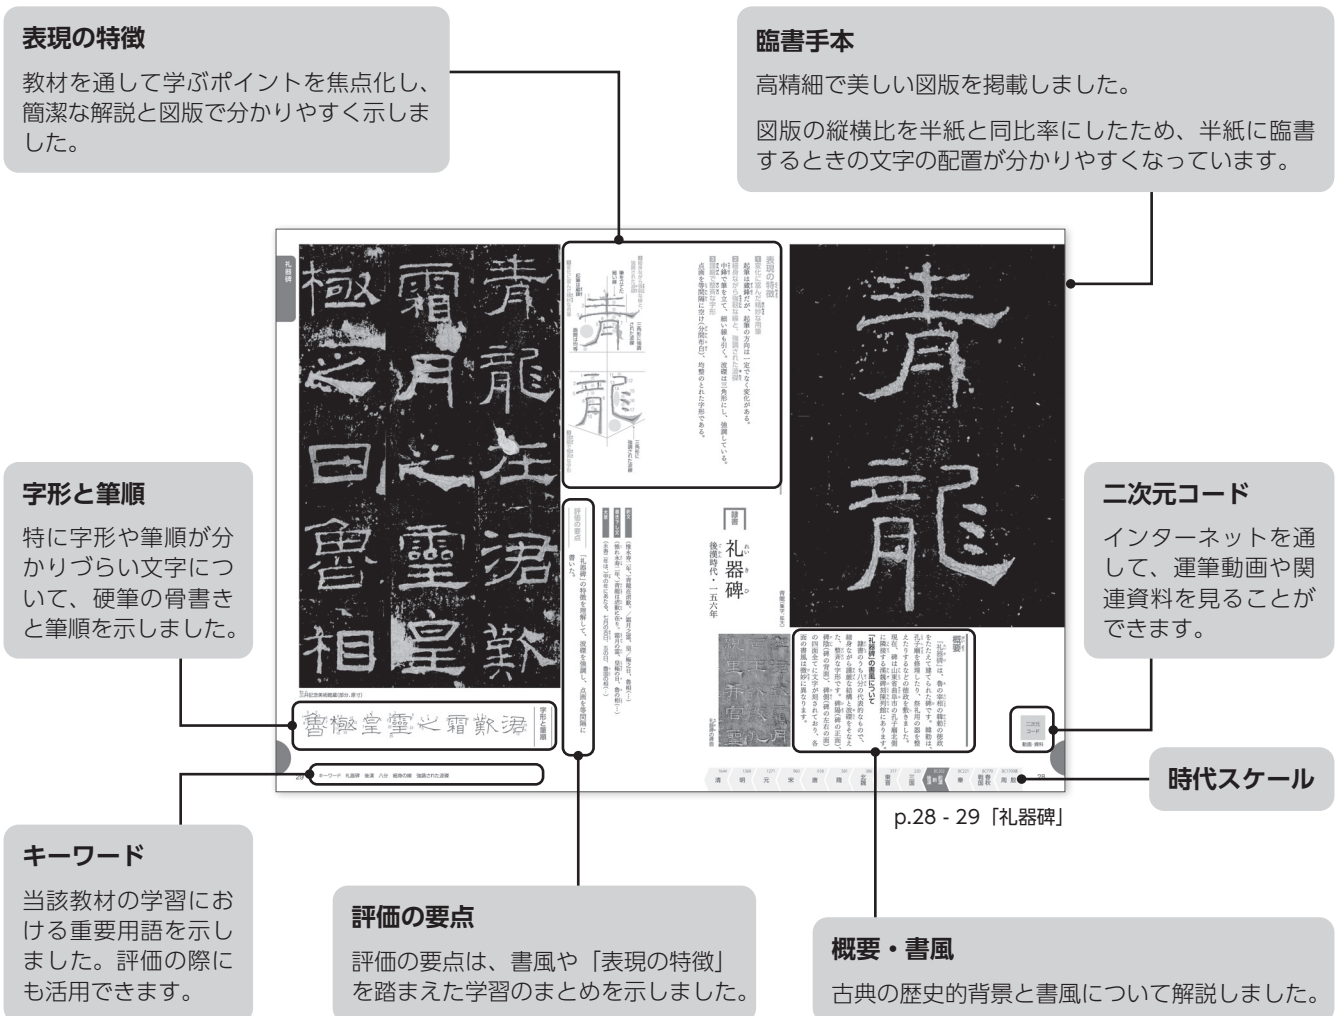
表現の特徴

教材を通して学ぶポイントを焦点化し、簡潔な解説と図版で分かりやすく示しました。

臨書手本

高精細で美しい図版を掲載しました。

図版の縦横比を半紙と同比率にしたため、半紙に臨書するときの文字の配置が分かりやすくなっています。

字形と筆順

特に字形や筆順が分かりづらい文字について、硬筆の骨書きと筆順を示しました。

二次元コード

インターネットを通して、運筆動画や関連資料を見ることができます。

時代スケール

礼器碑

青龍在涒歎霜月之靈皇極之日魯相

青龍

隷書

礼器碑

後漢時代・一五六年

表現の特徴

概要

評価の要点

字形と筆順

魯極皇靈之霜歎涒

28 キーワード

29

キーワード

当該教材の学習における重要用語を示しました。評価の際にも活用できます。

評価の要点

評価の要点は、書風や「表現の特徴」を踏まえた学習のまとめを示しました。

p.28 - 29「礼器碑」

概要・書風

古典の歴史的背景と書風について解説しました。